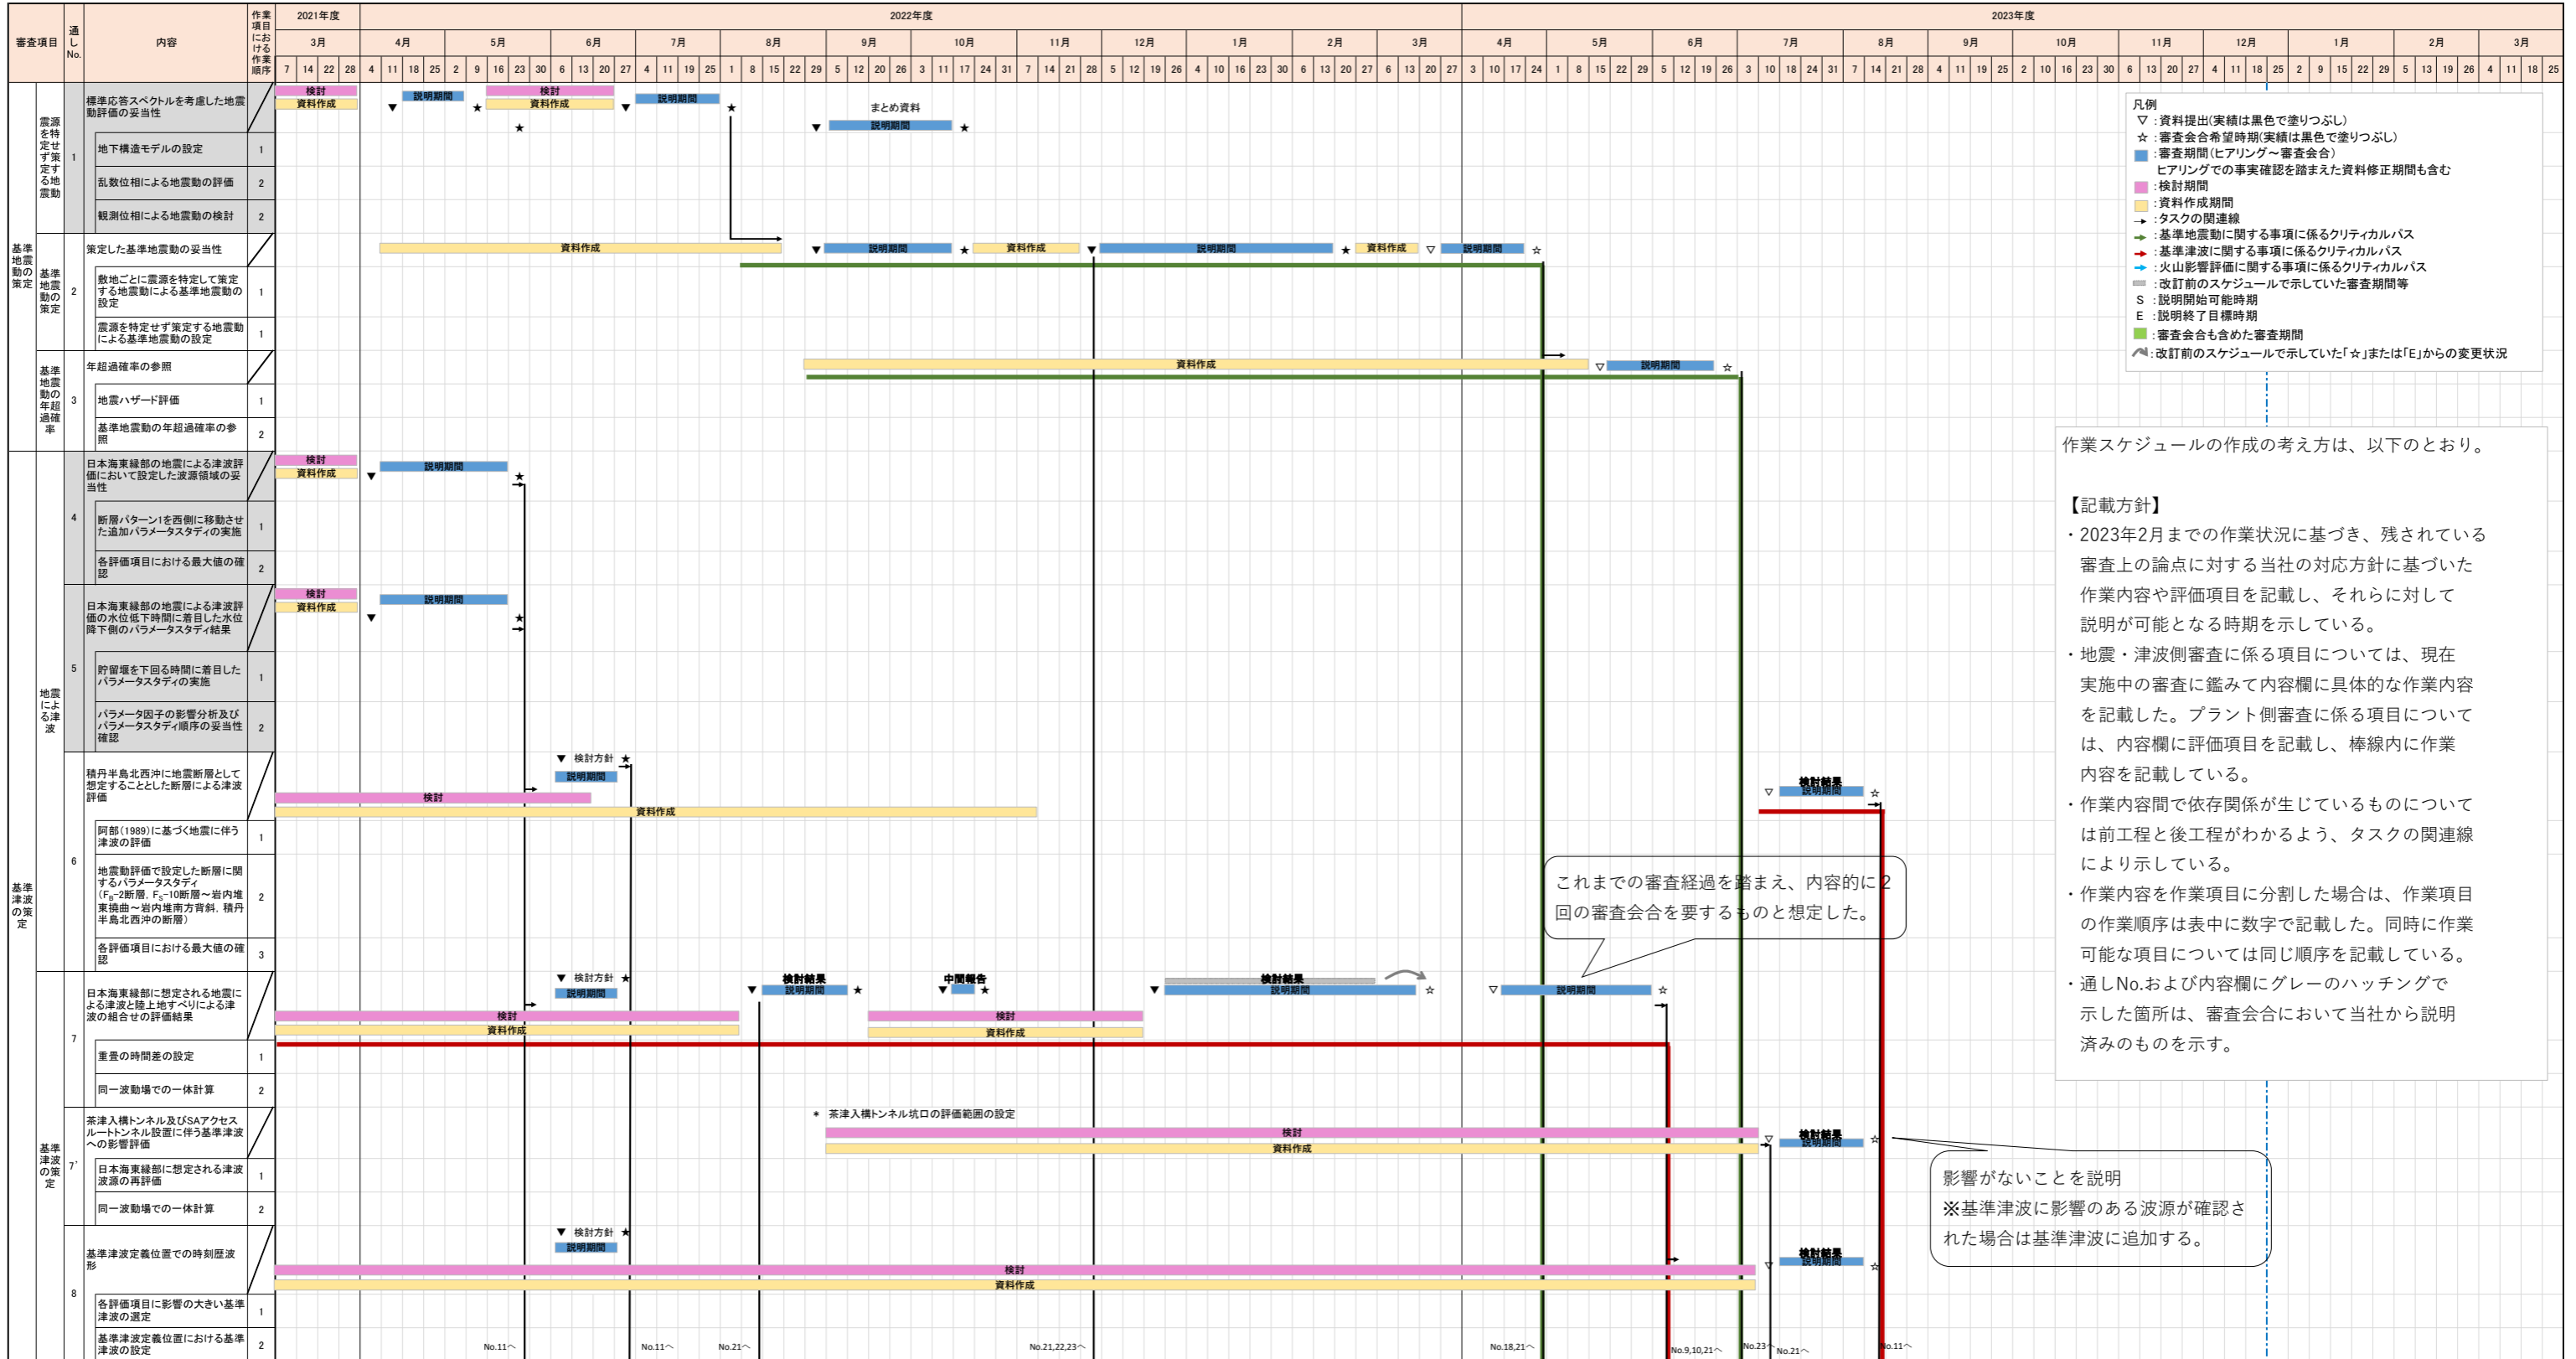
| 審査項目 | 通しNo. | 内容 | 作業項目における作業順序 |
|---|---|---|---|
| 基準地震動の策定 / 震源を特定せず策定する地震動 | 1 | 標準応答スペクトルを考慮した地震動評価の妥当性 | |
| | | 地下構造モデルの設定 | 1 |
| | | 乱数位相による地震動の評価 | 2 |
| | | 観測位相による地震動の検討 | 2 |
| 基準地震動の策定 | 2 | 策定した基準地震動の妥当性 | |
| | | 敷地ごとに震源を特定して策定する地震動による基準地震動の設定 | 1 |
| | | 震源を特定せず策定する地震動による基準地震動の設定 | 1 |
| 基準地震動の年超過確率 | 3 | 年超過確率の参照 | |
| | | 地震ハザード評価 | 1 |
| | | 基準地震動の年超過確率の参照 | 2 |
| 基準津波の策定 / 地震による津波 | 4 | 日本海東縁部の地震による津波評価において設定した波源領域の妥当性 | |
| | | 断層パターン1を西側に移動させた追加パラメータスタディの実施 | 1 |
| | | 各評価項目における最大値の確認 | 2 |
| | 5 | 日本海東縁部の地震による津波評価の水位低下時間に着目した水位降下側のパラメータスタディ結果 | |
| | | 貯留堰を下回る時間に着目したパラメータスタディの実施 | 1 |
| | | パラメータ因子の影響分析及びパラメータスタディ順序の妥当性確認 | 2 |
| | 6 | 積丹半島北西沖に地震断層として想定することとした断層による津波評価 | |
| | | 阿部(1989)に基づく地震に伴う津波の評価 | 1 |
| | | 地震動評価で設定した断層に関するパラメータスタディ($F_B$-2断層，$F_S$-10断層～岩内堆東撓曲～岩内堆南方背斜，積丹半島北西沖の断層) | 2 |
| | | 各評価項目における最大値の確認 | 3 |
| | 7 | 日本海東縁部に想定される地震による津波と陸上地すべりによる津波の組合せの評価結果 | |
| | | 重畳の時間差の設定 | 1 |
| | | 同一波動場での一体計算 | 2 |
| 基準津波の策定 | 7' | 茶津入構トンネル及びSAアクセスルートトンネル設置に伴う基準津波への影響評価 | |
| | | 日本海東縁部に想定される津波波源の再評価 | 1 |
| | | 同一波動場での一体計算 | 2 |
| | 8 | 基準津波定義位置での時刻歴波形 | |
| | | 各評価項目に影響の大きい基準津波の選定 | 1 |
| | | 基準津波定義位置における基準津波の設定 | 2 |

2021年度 3月 7 14 22 28
2022年度 4月 4 11 18 25 5月 2 9 16 23 30 6月 6 13 20 27 7月 4 11 19 25 8月 1 8 15 22 29 9月 5 12 20 26 10月 3 11 17 24 31 11月 7 14 21 28 12月 5 12 19 26 1月 4 10 16 23 30 2月 6 13 20 27 3月 6 13 20 27
2023年度 4月 3 10 17 24 5月 1 8 15 22 29 6月 5 12 19 26 7月 3 10 18 24 31 8月 7 14 21 28 9月 4 11 19 25 10月 2 10 16 23 30 11月 6 13 20 27 12月 4 11 18 25 1月 2 9 15 22 29 2月 5 13 19 26 3月 4 11 18 25

検討 資料作成 説明期間 まとめ資料 検討方針 検討結果 中間報告
＊ 茶津入構トンネル坑口の評価範囲の設定
No.11～ No.11～ No.21～ No.21,22,23～ No.18,21～ No.9,10,21～ No.23～ No.21～ No.11～

凡例
▽：資料提出(実績は黒色で塗りつぶし)
☆：審査会合希望時期(実績は黒色で塗りつぶし)
：審査期間(ヒアリング～審査会合)
ヒアリングでの事実確認を踏まえた資料修正期間も含む
：検討期間
：資料作成期間
：タスクの関連線
：基準地震動に関する事項に係るクリティカルパス
：基準津波に関する事項に係るクリティカルパス
：火山影響評価に関する事項に係るクリティカルパス
：改訂前のスケジュールで示していた審査期間等
S：説明開始可能時期
E：説明終了目標時期
：審査会合も含めた審査期間
：改訂前のスケジュールで示していた「☆」または「E」からの変更状況

作業スケジュールの作成の考え方は、以下のとおり。

【記載方針】
・2023年2月までの作業状況に基づき、残されている審査上の論点に対する当社の対応方針に基づいた作業内容や評価項目を記載し、それらに対して説明が可能となる時期を示している。
・地震・津波側審査に係る項目については、現在実施中の審査に鑑みて内容欄に具体的な作業内容を記載した。プラント側審査に係る項目については、内容欄に評価項目を記載し、棒線内に作業内容を記載している。
・作業内容間で依存関係が生じているものについては前工程と後工程がわかるよう、タスクの関連線により示している。
・作業内容を作業項目に分割した場合は、作業項目の作業順序は表中に数字で記載した。同時に作業可能な項目については同じ順序を記載している。
・通しNo.および内容欄にグレーのハッチングで示した箇所は、審査会合において当社から説明済みのものを示す。

これまでの審査経過を踏まえ、内容的に2回の審査会合を要するものと想定した。

影響がないことを説明
※基準津波に影響のある波源が確認された場合は基準津波に追加する。